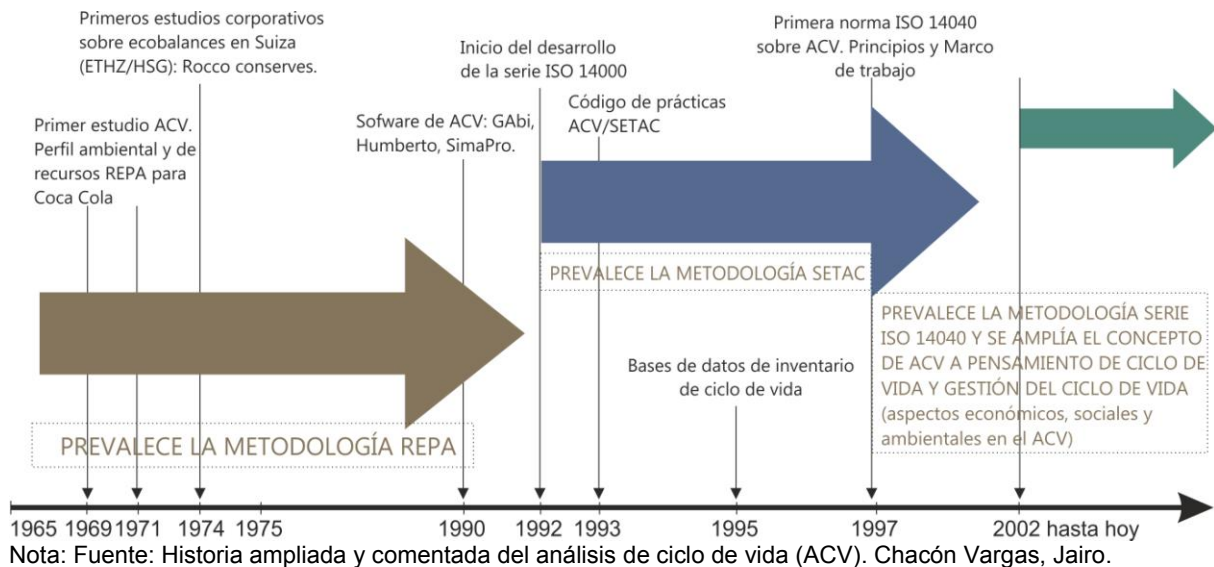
Primeros estudios corporativos sobre ecobalances en Suiza (ETHZ/HSG): Rocco conserves.

Inicio del desarrollo de la serie ISO 14000

Primera norma ISO 14040 sobre ACV. Principios y Marco de trabajo

Primer estudio ACV. Perfil ambiental y de recursos REPA para Coca Cola

Sofware de ACV: GAbi, Humberto, SimaPro.

Código de prácticas ACV/SETAC

PREVALECE LA METODOLOGÍA SETAC

PREVALECE LA METODOLOGÍA SERIE ISO 14040 Y SE AMPLÍA EL CONCEPTO DE ACV A PENSAMIENTO DE CICLO DE VIDA Y GESTIÓN DEL CICLO DE VIDA (aspectos económicos, sociales y ambientales en el ACV)

Bases de datos de inventario de ciclo de vida

PREVALECE LA METODOLOGÍA REPA

1965 1969 1971 1974 1975 1990 1992 1993 1995 1997 2002 hasta hoy

Nota: Fuente: Historia ampliada y comentada del análisis de ciclo de vida (ACV). Chacón Vargas, Jairo.